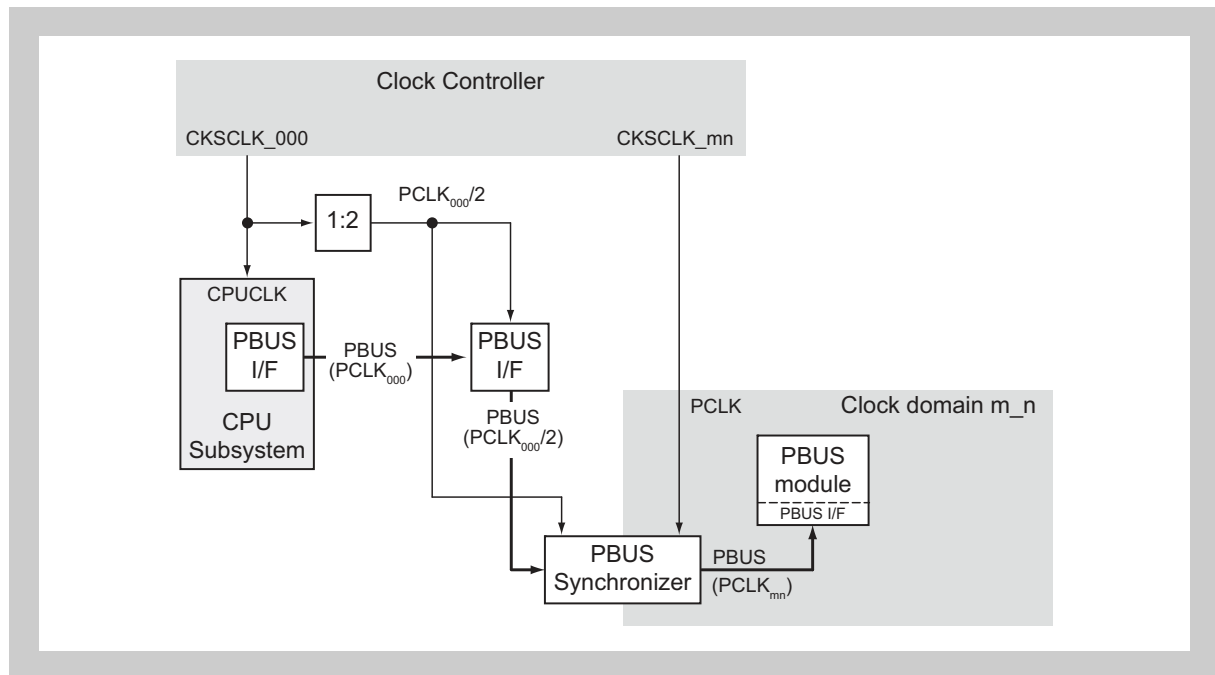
Clock Controller

CKSCLK_000

CKSCLK_mn

1:2

$PCLK_{000}/2$

CPUCLK

PBUS I/F

PBUS ($PCLK_{000}$)

PBUS I/F

CPU Subsystem

PBUS ($PCLK_{000}/2$)

PCLK

Clock domain m_n

PBUS module

PBUS I/F

PBUS Synchronizer

PBUS ($PCLK_{mn}$)